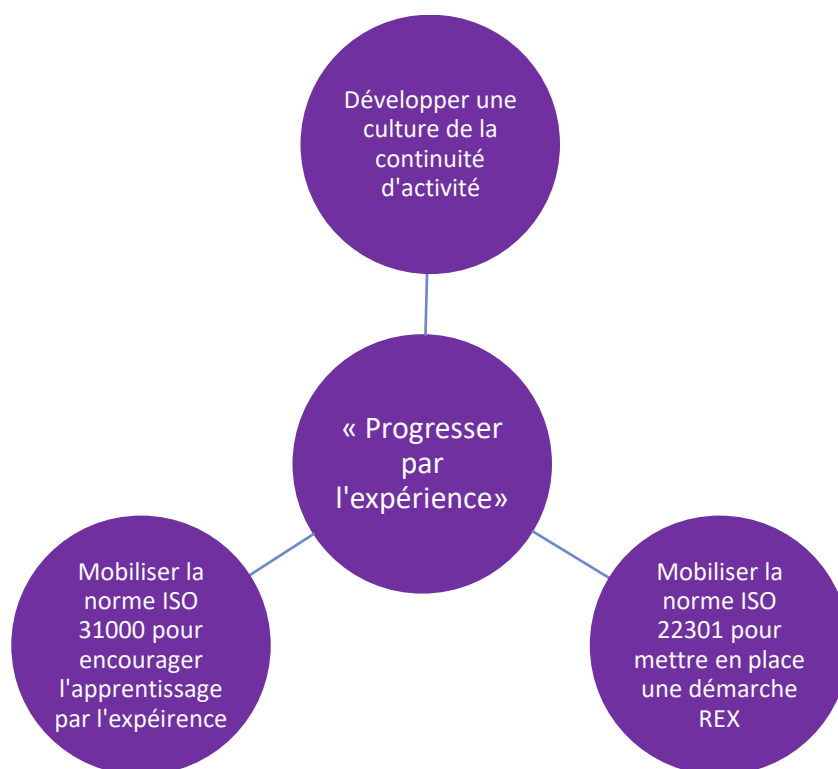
Développer une culture de la continuité d'activité

« Progresser par l'expérience»

Mobiliser la norme ISO 31000 pour encourager l'apprentissage par l'expéirence

Mobiliser la norme ISO 22301 pour mettre en place une démarche REX